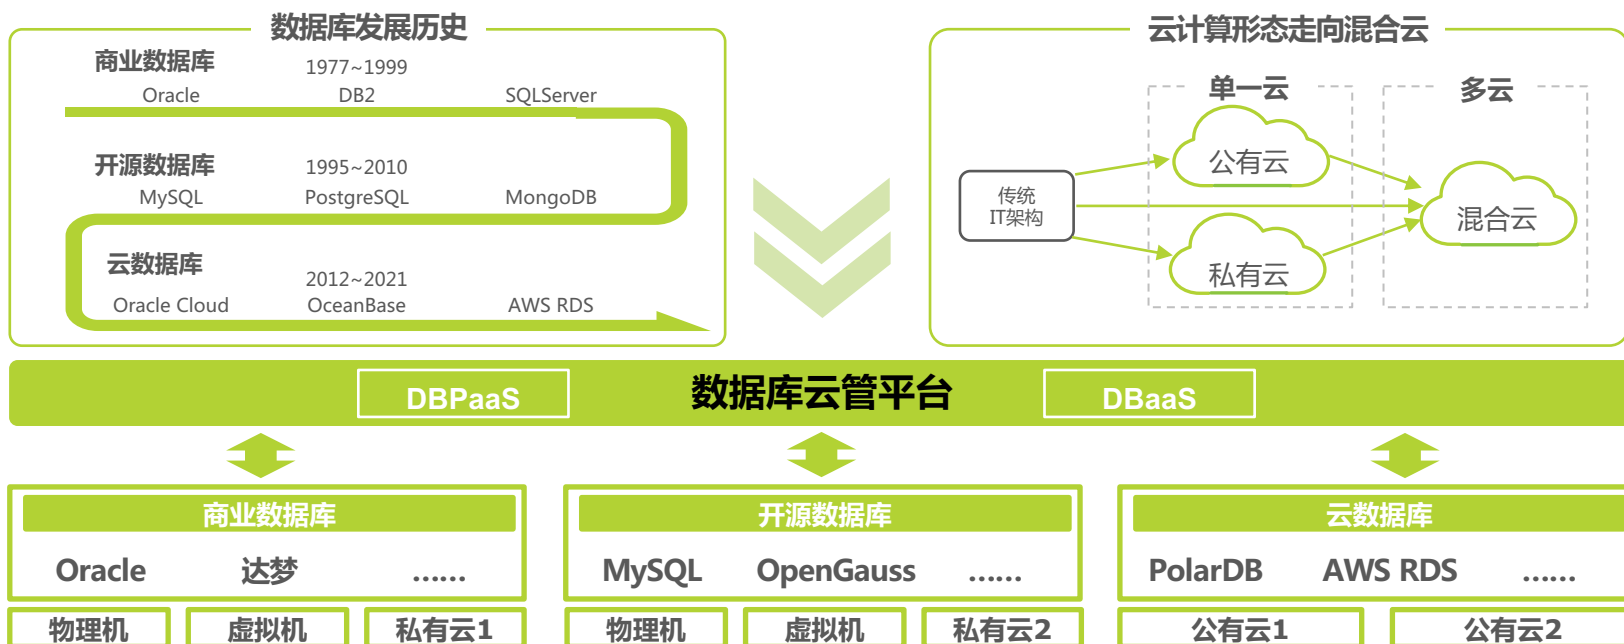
数据库发展历史

商业数据库
1977~1999
Oracle DB2 SQLServer

开源数据库
1995~2010
MySQL PostgreSQL MongoDB

云数据库
2012~2021
Oracle Cloud OceanBase AWS RDS

云计算形态走向混合云

单一云
多云
传统 IT架构
公有云
私有云
混合云

DBPaaS
数据库云管平台
DBaaS

商业数据库
Oracle 达梦 ......
物理机 虚拟机 私有云1

开源数据库
MySQL OpenGauss ......
物理机 虚拟机 私有云2

云数据库
PolarDB AWS RDS ......
公有云1 公有云2